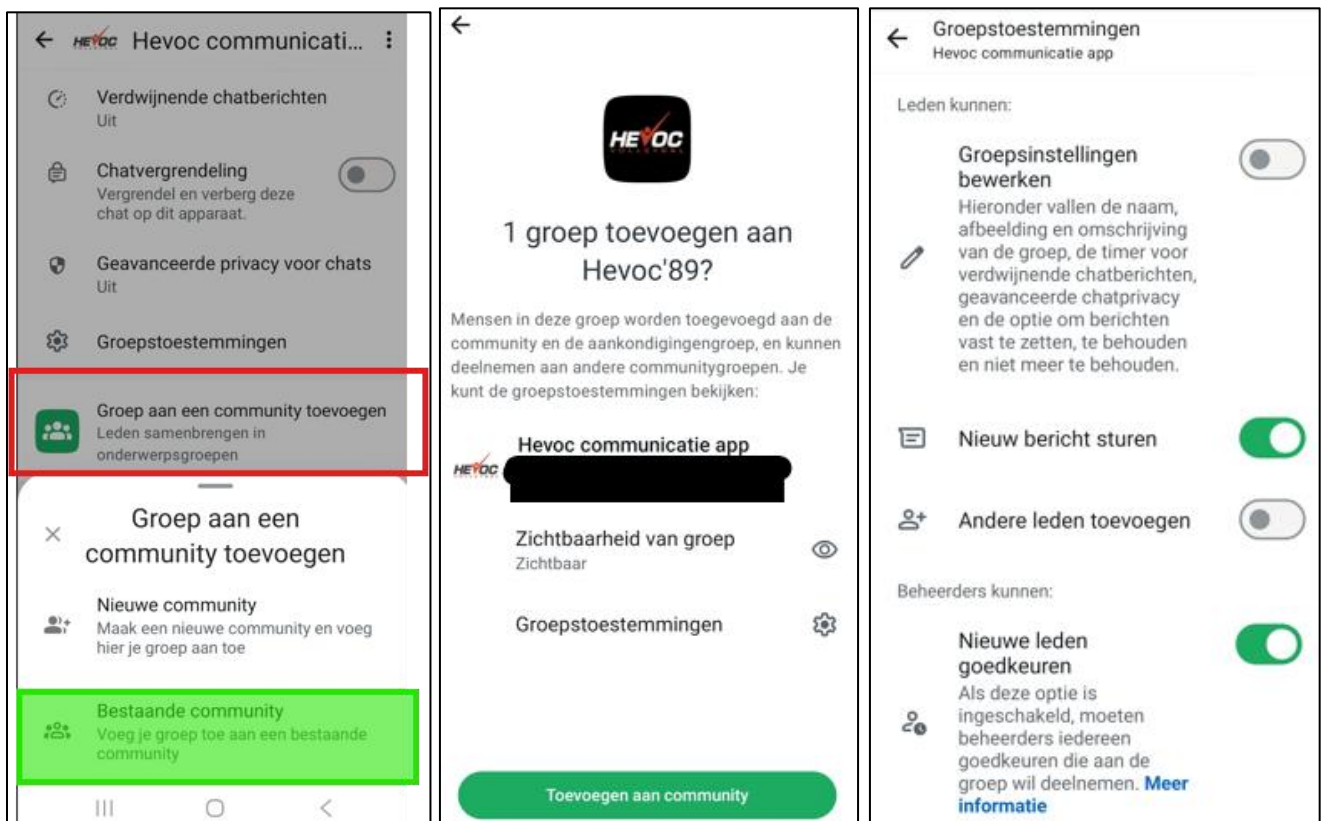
HEVOC Hevoc communicati...

Verdwijnende chatberichten
Uit

Chatvergrendeling
Vergrendel en verberg deze chat op dit apparaat.

Geavanceerde privacy voor chats
Uit

Groepstoestemmingen

Groep aan een community toevoegen
Leden samenbrengen in onderwerpsgroepen

Groep aan een community toevoegen

Nieuwe community
Maak een nieuwe community en voeg hier je groep aan toe

Bestaande community
Voeg je groep toe aan een bestaande community

HEVOC

1 groep toevoegen aan Hevoc'89?

Mensen in deze groep worden toegevoegd aan de community en de aankondigingengroep, en kunnen deelnemen aan andere communitygroepen. Je kunt de groepstoestemmingen bekijken:

HEVOC Hevoc communicatie app

Zichtbaarheid van groep
Zichtbaar

Groepstoestemmingen

Toevoegen aan community

Groepstoestemmingen
Hevoc communicatie app

Leden kunnen:

Groepsinstellingen bewerken
Hieronder vallen de naam, afbeelding en omschrijving van de groep, de timer voor verdwijnende chatberichten, geavanceerde chatprivacy en de optie om berichten vast te zetten, te behouden en niet meer te behouden.

Nieuw bericht sturen

Andere leden toevoegen

Beheerders kunnen:

Nieuwe leden goedkeuren
Als deze optie is ingeschakeld, moeten beheerders iedereen goedkeuren die aan de groep wil deelnemen. Meer informatie